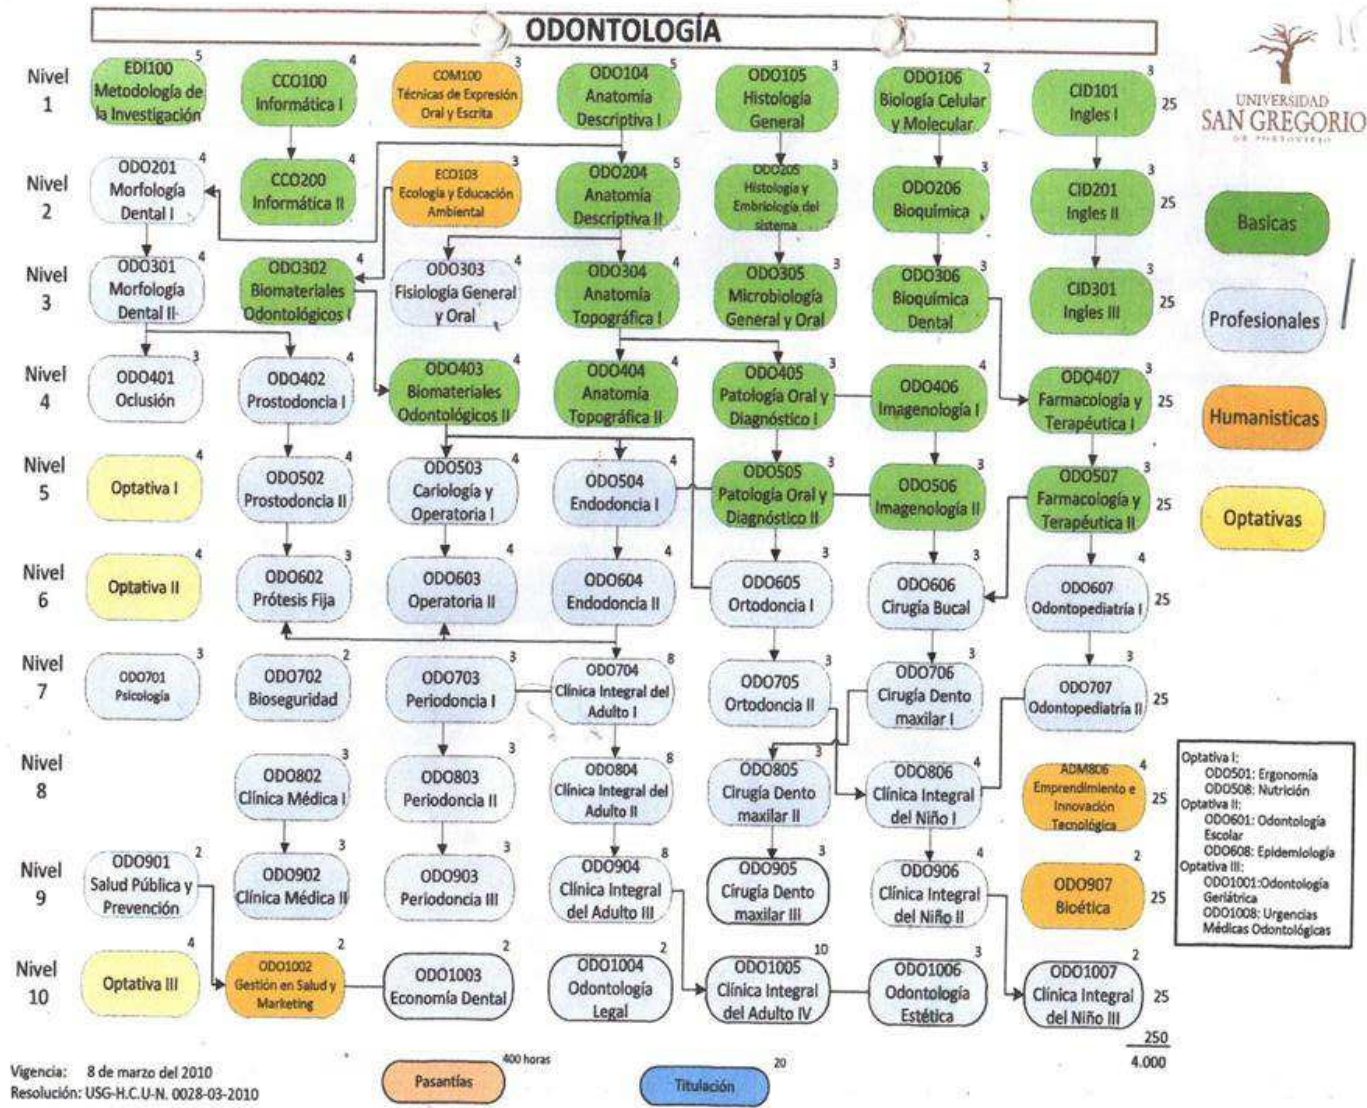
ODONTOLOGÍA

UNIVERSIDAD SAN GREGORIO DE PORTOVIEJO

Nivel 1
EDI100 Metodología de la Investigación 5
CCO100 Informática I 4
COM100 Técnicas de Expresión Oral y Escrita 3
ODO104 Anatomía Descriptiva I 5
ODO105 Histología General 3
ODO106 Biología Celular y Molecular 2
CID101 Ingles I 3
25

Nivel 2
ODO201 Morfología Dental I 4
CCO200 Informática II 4
ECO103 Ecología y Educación Ambiental 3
ODO204 Anatomía Descriptiva II 5
ODO205 Histología y Embriología del sistema 3
ODO206 Bioquímica 3
CID201 Ingles II 3
25

Nivel 3
ODO301 Morfología Dental II 4
ODO302 Biomateriales Odontológicos I 4
ODO303 Fisiología General y Oral 4
ODO304 Anatomía Topográfica I 4
ODO305 Microbiología General y Oral 3
ODO306 Bioquímica Dental 3
CID301 Ingles III 3
25

Nivel 4
ODO401 Oclusión 3
ODO402 Prostodoncia I 4
ODO403 Biomateriales Odontológicos II 4
ODO404 Anatomía Topográfica II 4
ODO405 Patología Oral y Diagnóstico I 3
ODO406 Imagenología I 4
ODO407 Farmacología y Terapéutica I 3
25

Nivel 5
Optativa I 4
ODO502 Prostodoncia II 4
ODO503 Cariología y Operatoria I 4
ODO504 Endodoncia I 4
ODO505 Patología Oral y Diagnóstico II 3
ODO506 Imagenología II 3
ODO507 Farmacología y Terapéutica II 3
25

Nivel 6
Optativa II 4
ODO602 Prótesis Fija 3
ODO603 Operatoria II 4
ODO604 Endodoncia II 4
ODO605 Ortodoncia I 3
ODO606 Cirugía Bucal 3
ODO607 Odontopediatría I 4
25

Nivel 7
ODO701 Psicología 3
ODO702 Bioseguridad 2
ODO703 Periodoncia I 3
ODO704 Clínica Integral del Adulto I 8
ODO705 Ortodoncia II 3
ODO706 Cirugía Dento maxilar I 3
ODO707 Odontopediatría II 3
25

Nivel 8
ODO802 Clínica Médica I 3
ODO803 Periodoncia II 3
ODO804 Clínica Integral del Adulto II 8
ODO805 Cirugía Dento maxilar II 3
ODO806 Clínica Integral del Niño I 4
ADM806 Emprendimiento e Innovación Tecnológica 4
25

Nivel 9
ODO901 Salud Pública y Prevención 2
ODO902 Clínica Médica II 3
ODO903 Periodoncia III 3
ODO904 Clínica Integral del Adulto III 8
ODO905 Cirugía Dento maxilar III 3
ODO906 Clínica Integral del Niño II 4
ODO907 Bioética 2
25

Nivel 10
Optativa III 4
ODO1002 Gestión en Salud y Marketing 2
ODO1003 Economía Dental 2
ODO1004 Odontología Legal 2
ODO1005 Clínica Integral del Adulto IV 10
ODO1006 Odontología Estética 3
ODO1007 Clínica Integral del Niño III 2
25

250
4.000

Basicas
Profesionales
Humanisticas
Optativas

Optativa I:
ODO501: Ergonomía
ODO508: Nutrición
Optativa II:
ODO601: Odontología Escolar
ODO608: Epidemiología
Optativa III:
ODO1001:Odontología Geriátrica
ODO1008: Urgencias Médicas Odontológicas

Vigencia: 8 de marzo del 2010
Resolución: USG-H.C.U-N. 0028-03-2010

Pasantías 400 horas
Titulación 20